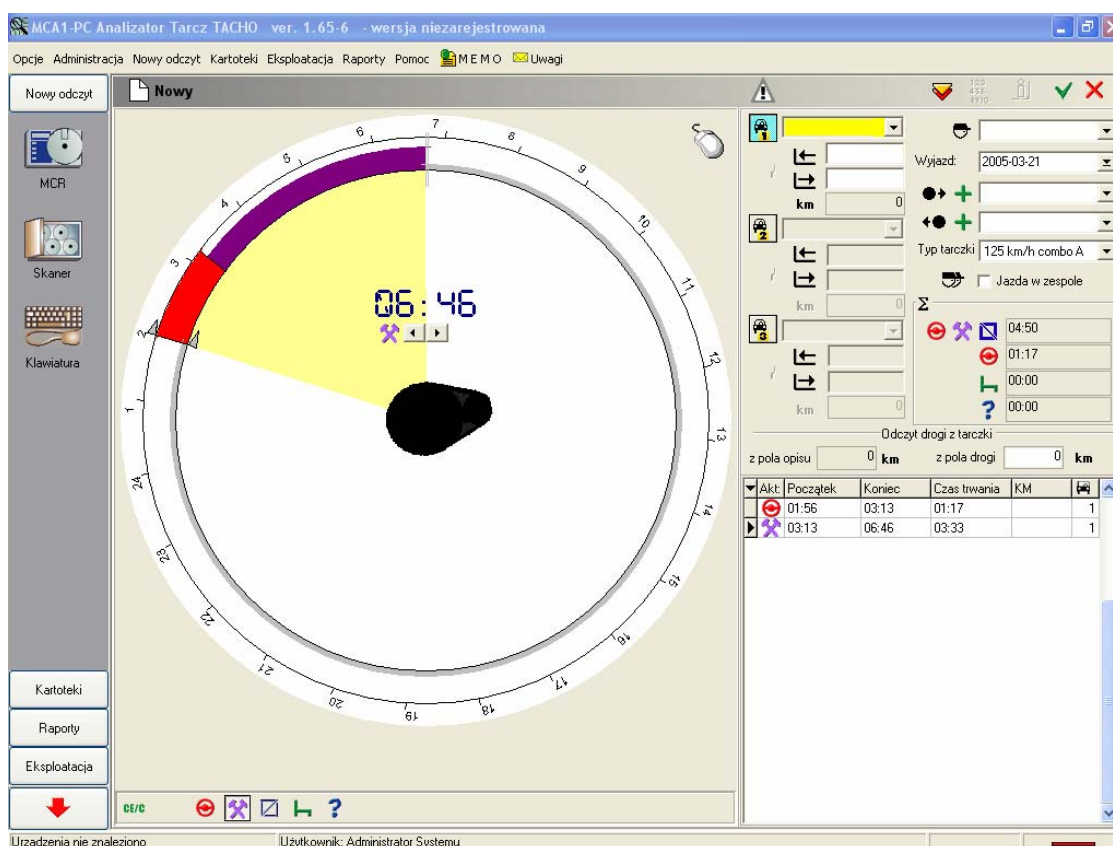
MCA1-PC Analizator Tarcz TACHO ver. 1.65-6 - wersja niezarejestrowana

Opcje Administracja Nowy odczyt Kartoteki Eksploatacja Raporty Pomoc MEMO Uwagi

Nowy odczyt

MCR

Skaner

Klawiatura

Kartoteki

Raporty

Eksploatacja

Nowy

7 8 9 10 11 12 13 14 15 16 17 18 19 20 21 22 23 24 1 2 3 4 5 6

06:46

CE/C

km 0

km 0

km 0

Wyjazd: 2005-03-21

Typ tarczki 125 km/h combo A

Jazda w zespole

Σ

04:50

01:17

00:00

00:00

Odczyt drogi z tarczki

z pola opisu 0 km

z pola drogi 0 km

| Akt. | Początek | Koniec | Czas trwania | KM | |
|---|---|---|---|---|---|
| | 01:56 | 03:13 | 01:17 | | 1 |
| | 03:13 | 06:46 | 03:33 | | 1 |

Urzadzenia nie znaleziono

Użytkownik: Administrator Systemu